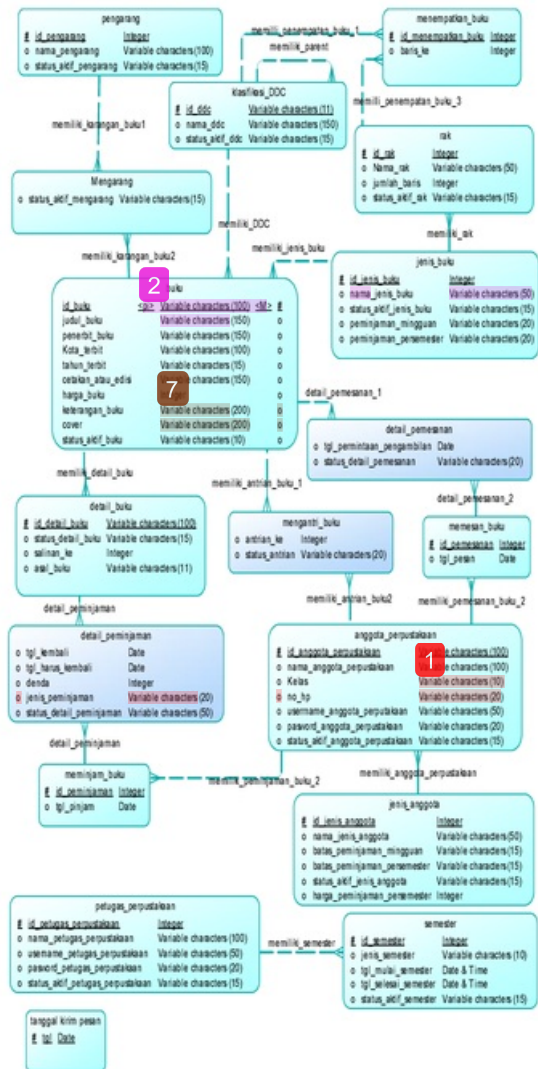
pengarang
# id_pengarang Integer
o nama_pengarang Variable characters (100)
o status_aktif_pengarang Variable characters (15)

memiliki_penempatan_buku_1

memiliki_parent

menempatkan_buku
# id_menempatkan_buku Integer
o baris_ke Integer

klasifikasi_DDC
# id_ddc Variable characters (11)
o nama_ddc Variable characters (150)
o status_aktif_ddc Variable characters (15)

memiliki_penempatan_buku_3

memiliki_karangan_buku1

rak
# id_rak Integer
o Nama_rak Variable characters (50)
o jumlah_baris Integer
o status_aktif_rak Variable characters (15)

Mengarang
o status_aktif_mengarang Variable characters (15)

memiliki_DDC

memiliki_rak

memiliki_karangan_buku2

memiliki_jenis_buku

2

buku

id_buku <pi> Variable characters (100) <M> #
judul_buku Variable characters (150) o
penerbit_buku Variable characters (150) o
Kota_terbit Variable characters (100) o
tahun_terbit Variable characters (15) o
cetakan_atau_edisi Variable characters (150) o
harga_buku o
keterangan_buku Variable characters (200) o
cover Variable characters (200) o
status_aktif_buku Variable characters (10) o

7

jenis_buku
# id_jenis_buku Integer
o nama_jenis_buku Variable characters (50)
o status_aktif_jenis_buku Variable characters (15)
o peminjaman_mingguan Variable characters (20)
o peminjaman_persemester Variable characters (20)

detail_pemesanan_1

detail_pemesanan
o tgl_permintaan_pengambilan Date
o status_detail_pemesanan Variable characters (20)

memiliki_detail_buku

memiliki_antrian_buku_1

detail_pemesanan_2

detail_buku
# id_detail_buku Variable characters (100)
o status_detail_buku Variable characters (15)
o salinan_ke Integer
o asal_buku Variable characters (11)

mengantri_buku
o antrian_ke Integer
o status_antrian Variable characters (20)

memesan_buku
# id_pemesanan Integer
o tgl_pesan Date

detail_peminjaman

memiliki_antrian_buku2

memiliki_pemesanan_buku_2

detail_peminjaman
o tgl_kembali Date
o tgl_harus_kembali Date
o denda Integer
o jenis_peminjaman Variable characters (20)
o status_detail_peminjaman Variable characters (50)

anggota_perpustakaan
# id_anggota_perpustakaan Variable characters (100)
o nama_anggota_perpustakaan Variable characters (100)
o Kelas Variable characters (10)
o no_hp Variable characters (20)
o username_anggota_perpustakaan Variable characters (50)
o pasword_anggota_perpustakaan Variable characters (20)
o status_aktif_anggota_perpustakaan Variable characters (15)

1

detail_peminjaman

meminjam_buku
# id_peminjaman Integer
o tgl_pinjam Date

memiliki_peminjaman_buku_2

memiliki_anggota_perpustakaan

jenis_anggota
# id_jenis_anggota Integer
o nama_jenis_anggota Variable characters (50)
o batas_peminjaman_mingguan Variable characters (15)
o batas_peminjaman_persemester Variable characters (15)
o status_aktif_jenis_anggota Variable characters (15)
o harga_peminjaman_persemester Integer

petugas_perpustakaan
# id_petugas_perpustakaan Integer
o nama_petugas_perpustakaan Variable characters (100)
o username_petugas_perpustakaan Variable characters (50)
o pasword_petugas_perpustakaan Variable characters (20)
o status_aktif_petugas_perpustakaan Variable characters (15)

memiliki_semester

semester
# id_semester Integer
o jenis_semester Variable characters (10)
o tgl_mulai_semester Date & Time
o tgl_selesai_semester Date & Time
o status_aktif_semester Variable characters (15)

tanggal krim pesan
# tgl Date